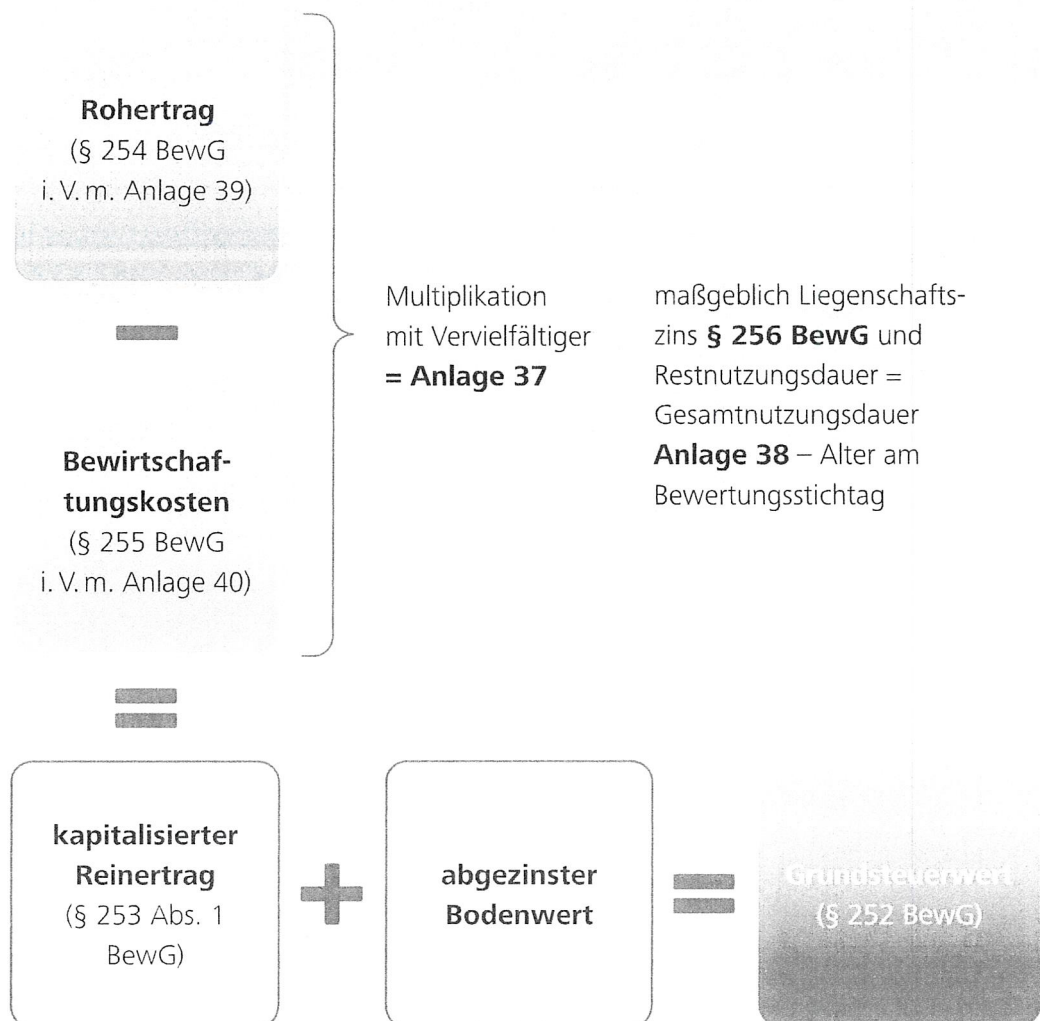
Rohertrag
(§ 254 BewG i. V. m. Anlage 39)

Bewirtschaftungskosten
(§ 255 BewG i. V. m. Anlage 40)

Multiplikation mit Vervielfältiger = Anlage 37

maßgeblich Liegenschaftszins § 256 BewG und Restnutzungsdauer = Gesamtnutzungsdauer Anlage 38 – Alter am Bewertungsstichtag

kapitalisierter Reinertrag
(§ 253 Abs. 1 BewG)

abgezinster Bodenwert

Grundsteuerwert
(§ 252 BewG)